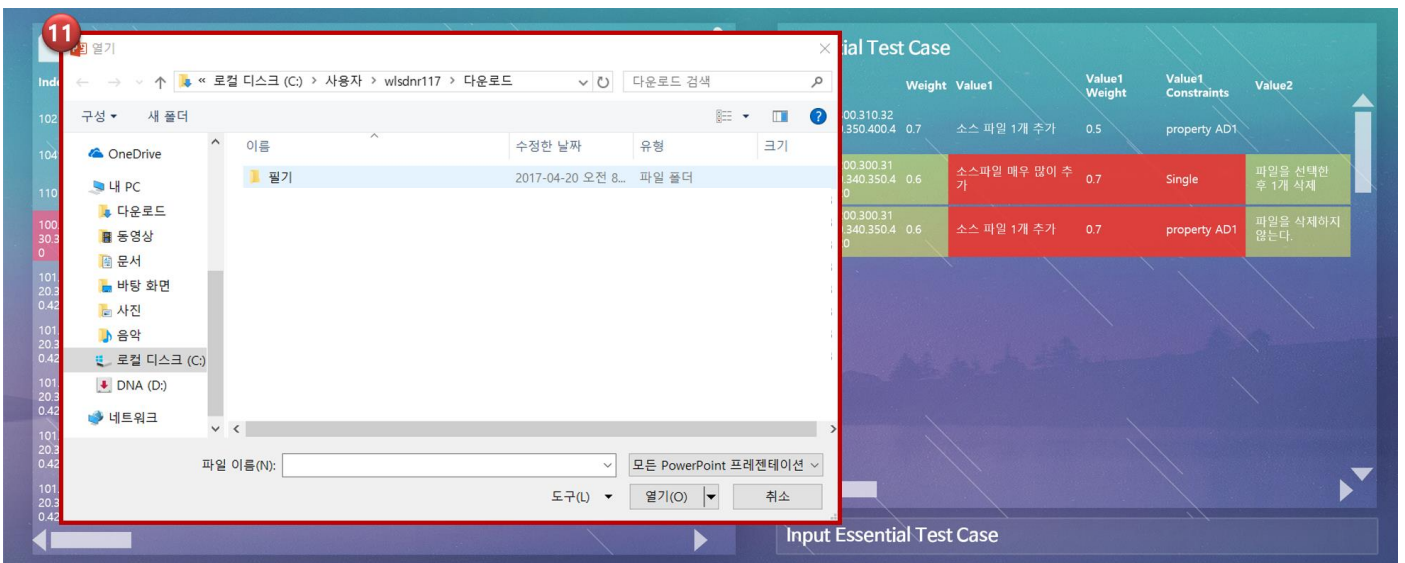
11

열기

« 로컬 디스크 (C:) > 사용자 > wlsdnr117 > 다운로드

다운로드 검색

구성 ▾ 새 폴더

OneDrive
내 PC
다운로드
동영상
문서
바탕 화면
사진
음악
로컬 디스크 (C:)
DNA (D:)
네트워크

| 이름 | 수정한 날짜 | 유형 | 크기 |
|---|---|---|---|
| 필기 | 2017-04-20 오전 8... | 파일 폴더 | |

파일 이름(N):

모든 PowerPoint 프레젠테이션

도구(L) ▾

열기(O)

취소

ial Test Case

| | Weight | Value1 | Value1 Weight | Value1 Constraints | Value2 |
|---|---|---|---|---|---|
| 00.310.32 .350.400.4 | 0.7 | 소스 파일 1개 추가 | 0.5 | property AD1 | |
| 00.300.31 .340.350.4 0 | 0.6 | 소스파일 매우 많이 추가 | 0.7 | Single | 파일을 선택한 후 1개 삭제 |
| 00.300.31 .340.350.4 0 | 0.6 | 소스 파일 1개 추가 | 0.7 | property AD1 | 파일을 삭제하지 않는다. |

Ind
102
104
110
100. 30.3 0
101. 20.3 0.42
101. 20.3 0.42
101. 20.3 0.42
101. 20.3 0.42
101. 20.3 0.42

Input Essential Test Case